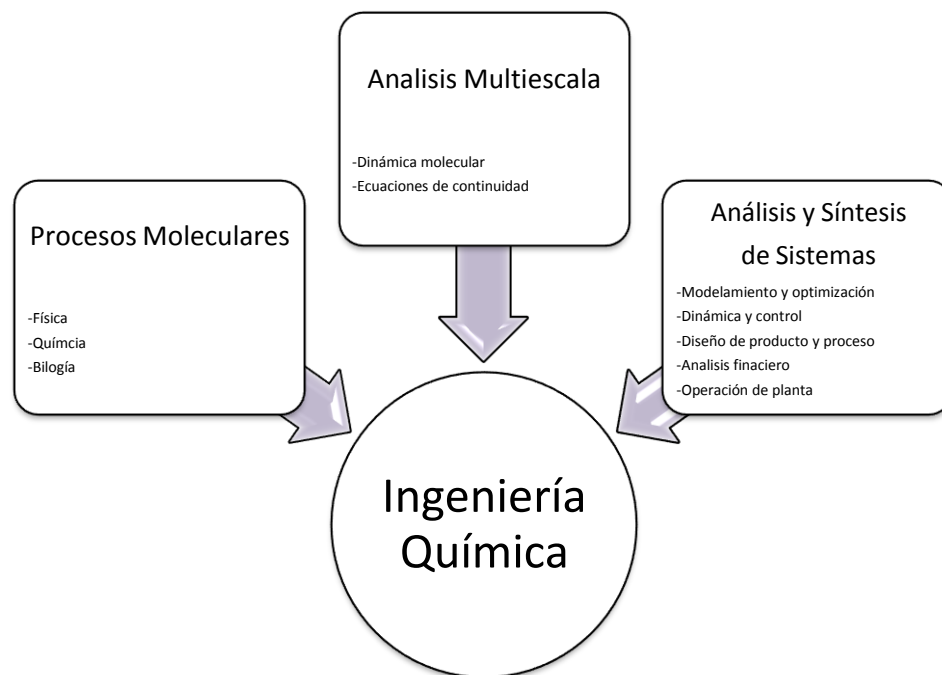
Analisis Multiescala

-Dinámica molecular
-Ecuaciones de continuidad

Procesos Moleculares

-Física
-Químcia
-Bilogía

Análisis y Síntesis de Sistemas

-Modelamiento y optimización
-Dinámica y control
-Diseño de producto y proceso
-Analisis finaciero
-Operación de planta

Ingeniería Química